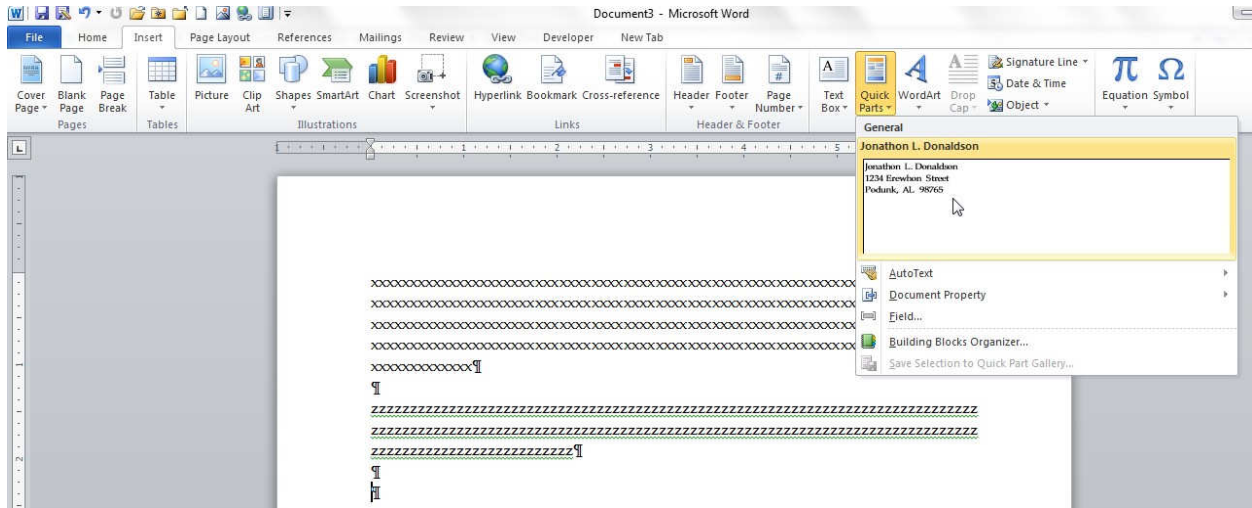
Document3 - Microsoft Word

File Home Insert Page Layout References Mailings Review View Developer New Tab

Cover Page Blank Page Page Break
Pages
Table
Tables
Picture Clip Art Shapes SmartArt Chart Screenshot
Illustrations
Hyperlink Bookmark Cross-reference
Links
Header Footer Page Number
Header & Footer
Text Box Quick Parts WordArt Drop Cap
Signature Line Date & Time Object
Equation Symbol

General
Jonathon L. Donaldson
Jonathon L. Donaldson
1234 Erewhon Street
Podunk, AL 98765

AutoText
Document Property
Field...
Building Blocks Organizer...
Save Selection to Quick Part Gallery...

xxxxxxxxxxxxxxxxxxxxxxxxxxxxxxxxxxxxxxxxxxxxxxxxxxxxx
xxxxxxxxxxxxxxxxxxxxxxxxxxxxxxxxxxxxxxxxxxxxxxxxxxxxx
xxxxxxxxxxxxxxxxxxxxxxxxxxxxxxxxxxxxxxxxxxxxxxxxxxxxx
xxxxxxxxxxxxxxxxxxxxxxxxxxxxxxxxxxxxxxxxxxxxxxxxxxxxx
xxxxxxxxxxxxx¶
¶
zzzzzzzzzzzzzzzzzzzzzzzzzzzzzzzzzzzzzzzzzzzzzzzzzzzzzzzzzzzzzzzzzzzzzz
zzzzzzzzzzzzzzzzzzzzzzzzzzzzzzzzzzzzzzzzzzzzzzzzzzzzzzzzzzzzzzzzzzzzzz
zzzzzzzzzzzzzzzzzzzzzzzzzz¶
¶
¶